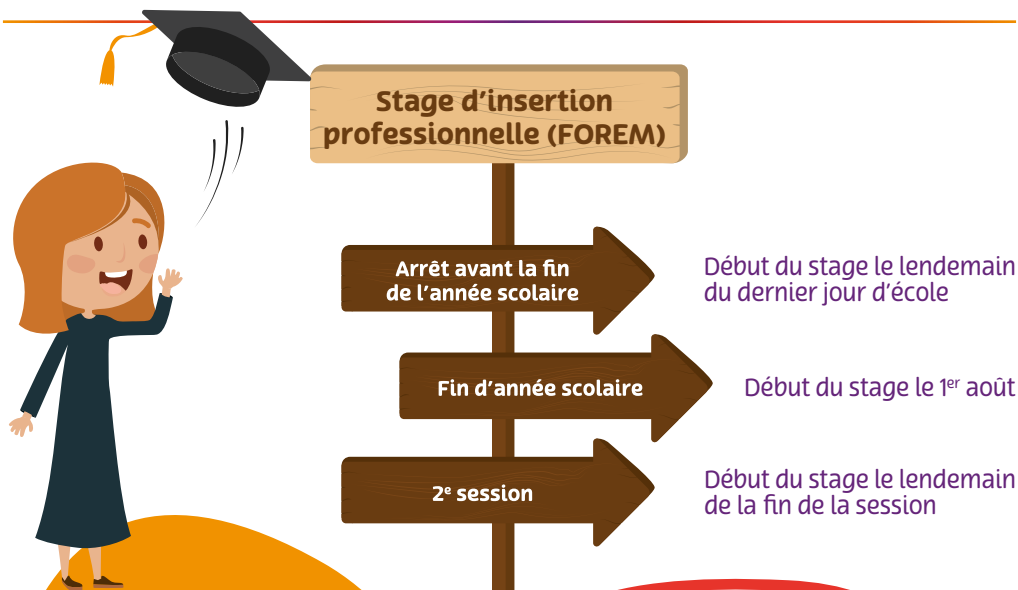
Stage d'insertion professionnelle (FOREM)

Arrêt avant la fin de l'année scolaire

Début du stage le lendemain du dernier jour d'école

Fin d'année scolaire

Début du stage le 1$^{er}$ août

2$^{e}$ session

Début du stage le lendemain de la fin de la session